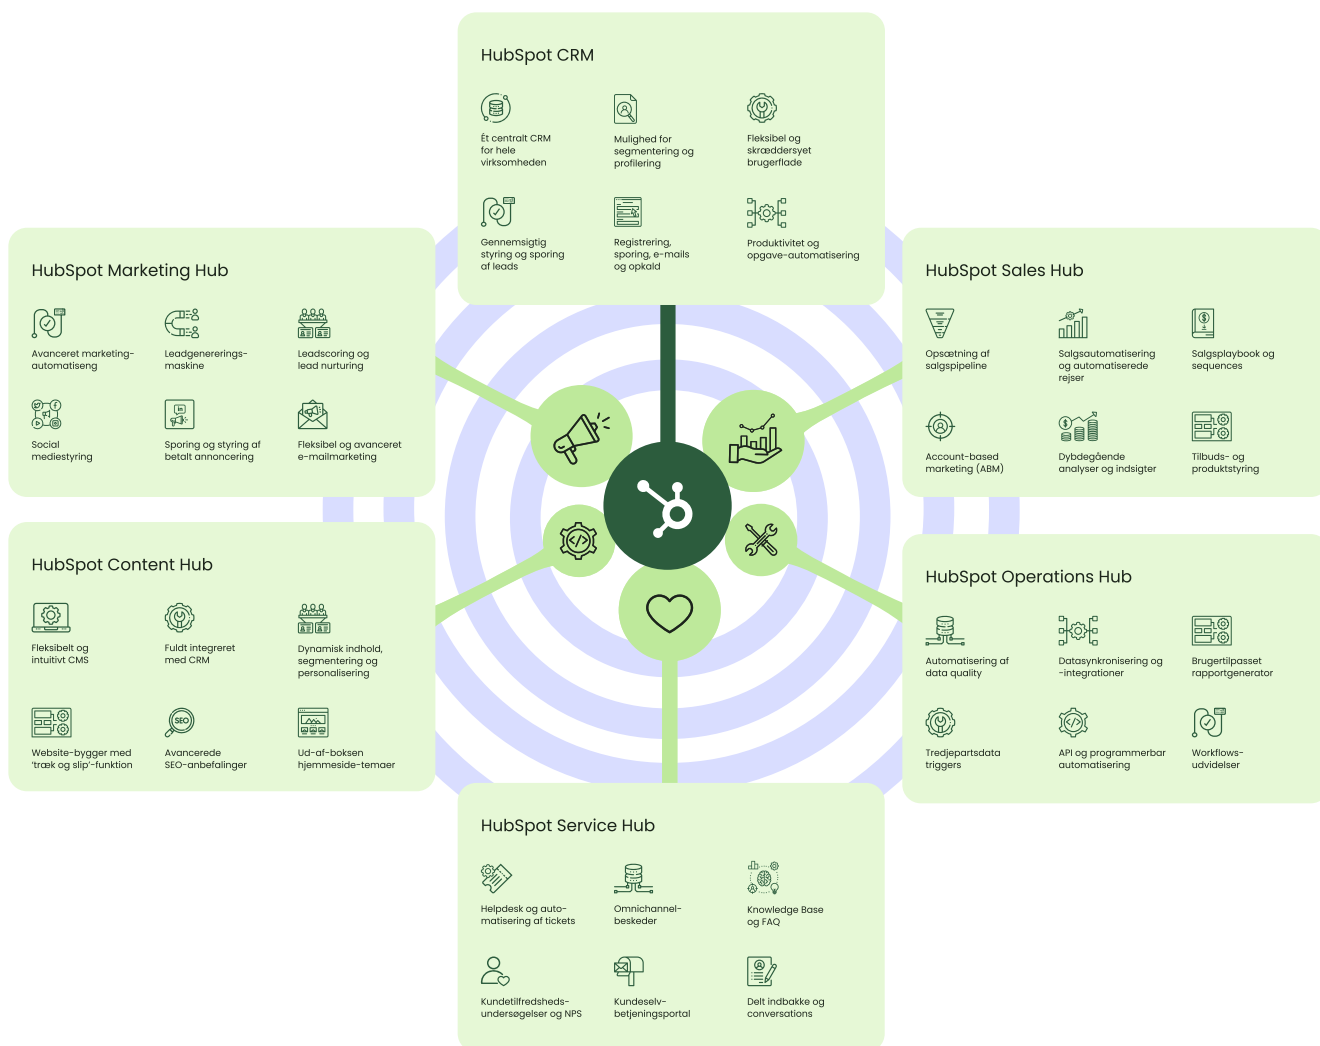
HubSpot CRM

Ét centralt CRM for hele virksomheden

Mulighed for segmentering og profilering

Fleksibel og skræddersyet brugerflade

Gennemsigtig styring og sporing af leads

Registrering, sporing, e-mails og opkald

Produktivitet og opgave-automatisering

HubSpot Marketing Hub

Avanceret marketing-automatiseng

Leadgenererings-maskine

Leadscoring og lead nurturing

Social mediestyring

Sporing og styring af betalt annoncering

Fleksibel og avanceret e-mailmarketing

HubSpot Sales Hub

Opsætning af salgspipeline

Salgsautomatisering og automatiserede rejser

Salgsplaybook og sequences

Account-based marketing (ABM)

Dybdegående analyser og indsigter

Tilbuds- og produktstyring

HubSpot Content Hub

Fleksibelt og intuitivt CMS

Fuldt integreret med CRM

Dynamisk indhold, segmentering og personalisering

Website-bygger med 'træk og slip'-funktion

SEO

Avancerede SEO-anbefalinger

Ud-af-boksen hjemmeside-temaer

HubSpot Operations Hub

Automatisering af data quality

Datasynkronisering og -integrationer

Brugertilpasset rapportgenerator

Tredjepartsdata triggers

API og programmerbar automatisering

Workflows-udvidelser

HubSpot Service Hub

Helpdesk og auto-matisering af tickets

Omnichannel-beskeder

Knowledge Base og FAQ

Kundetilfredsheds-undersøgelser og NPS

Kundeselv-betjeningsportal

Delt indbakke og conversations